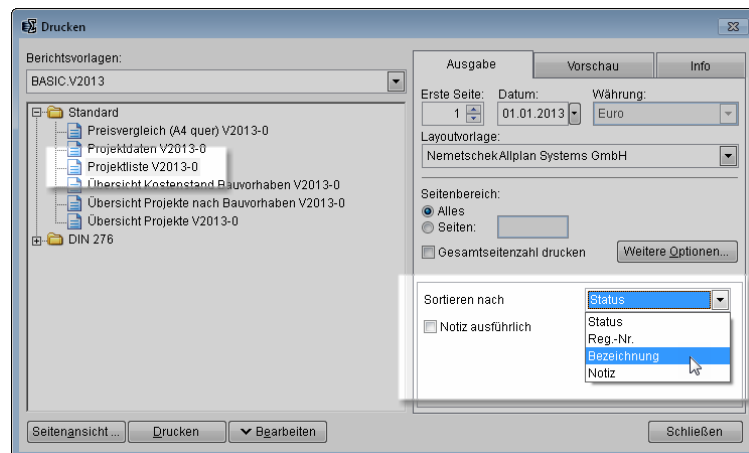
Drucken

Berichtsvorlagen:

BASIC.V2013

Standard
Preisvergleich (A4 quer) V2013-0
Projektdaten V2013-0
Projektliste V2013-0
Übersicht Kostenstand Bauvorhaben V2013-0
Übersicht Projekte nach Bauvorhaben V2013-0
Übersicht Projekte V2013-0
DIN 276

Ausgabe
Vorschau
Info

Erste Seite:
1
Datum:
01.01.2013
Währung:
Euro

Layoutvorlage:
NemetschekAllplan Systems GmbH

Seitenbereich:
Alles
Seiten:

Gesamtseitenzahl drucken
Weitere Optionen...

Sortieren nach
Status
Status
Reg.-Nr.
Bezeichnung
Notiz

Notiz ausführlich

Seitenansicht ...
Drucken
Bearbeiten
Schließen